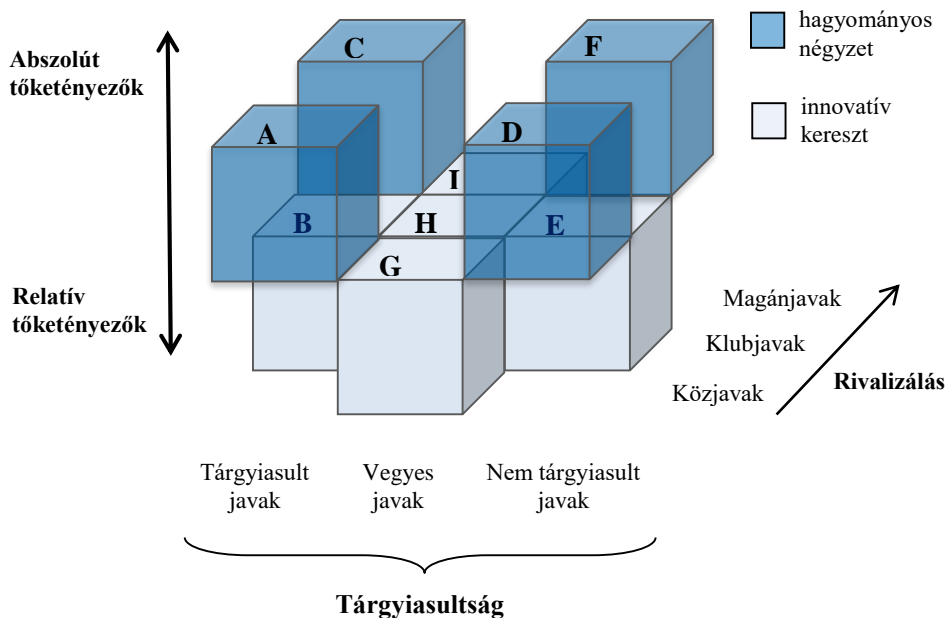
Abszolút tőketényezők

Relatív tőketényezők

C

F

A

D

I

B

H

E

G

hagyományos négyzet

innovatív kereszt

Magánjavak

Klubjavak

Közjavak

Rivalizálás

Tárgyiasult javak

Vegyes javak

Nem tárgyiasult javak

Tárgyiasultság